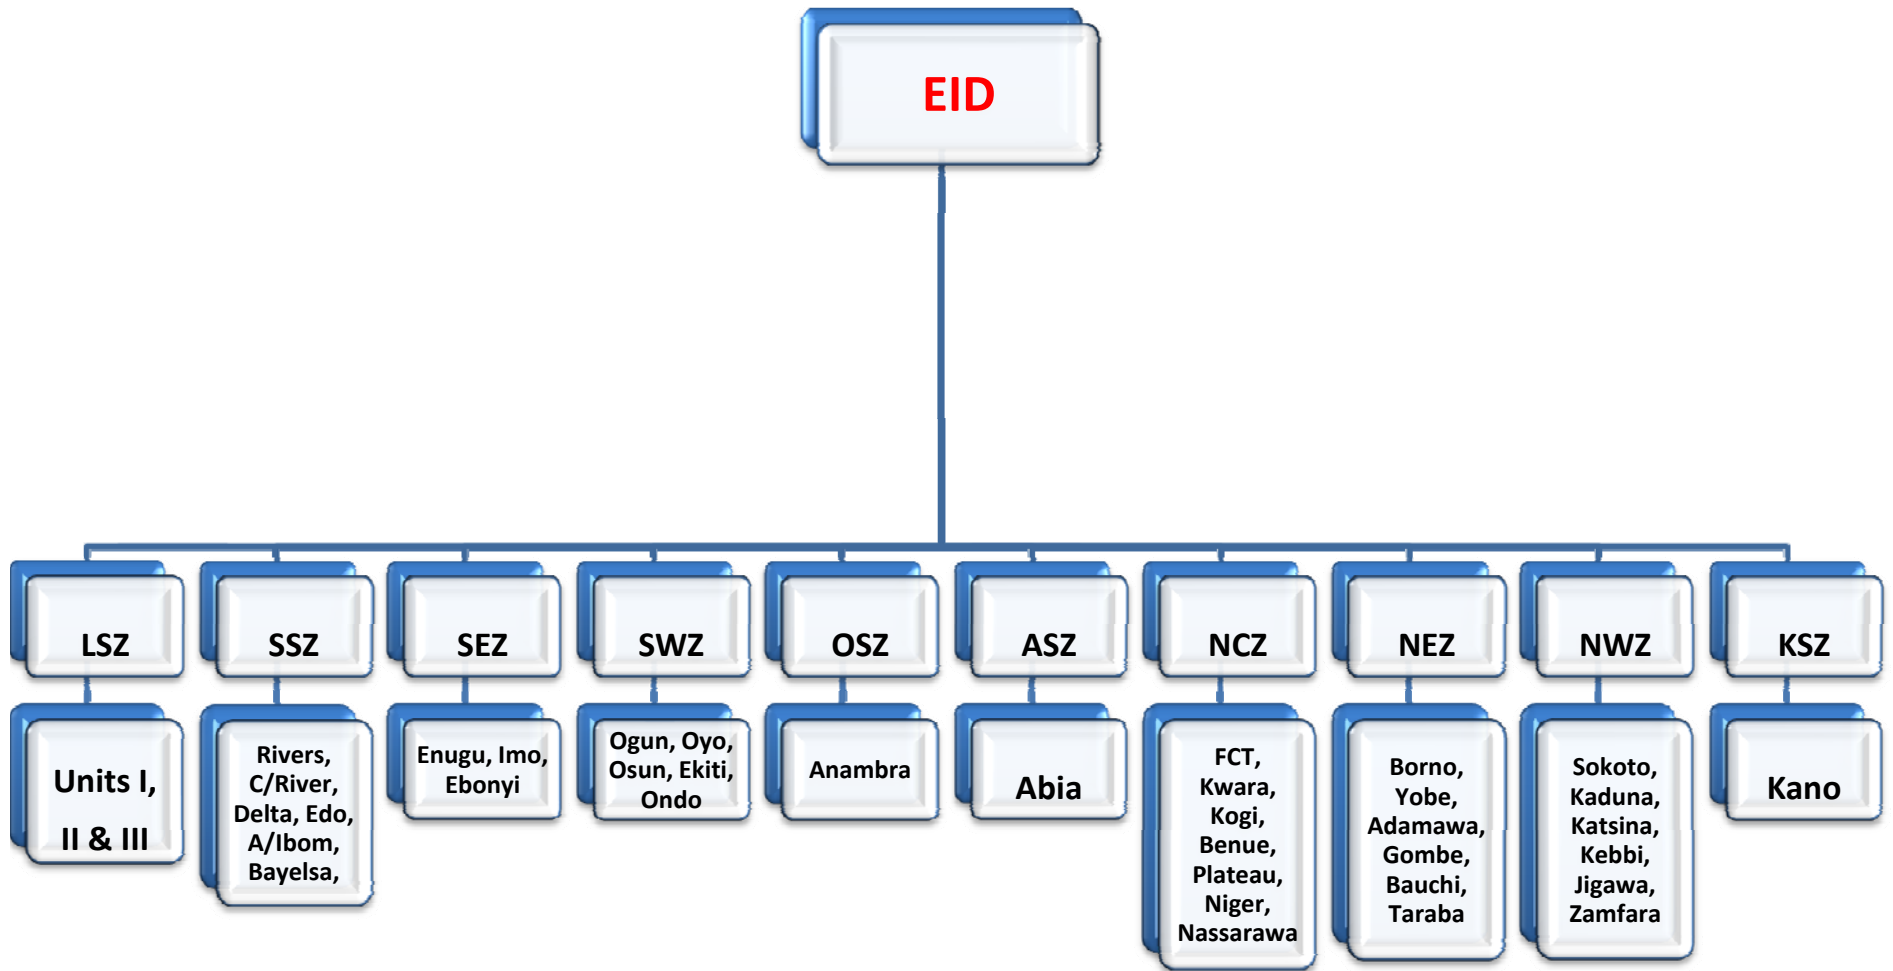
EID

LSZ

Units I, II & III

SSZ

Rivers, C/River, Delta, Edo, A/Ibom, Bayelsa,

SEZ

Enugu, Imo, Ebonyi

SWZ

Ogun, Oyo, Osun, Ekiti, Ondo

OSZ

Anambra

ASZ

Abia

NCZ

FCT, Kwara, Kogi, Benue, Plateau, Niger, Nassarawa

NEZ

Borno, Yobe, Adamawa, Gombe, Bauchi, Taraba

NWZ

Sokoto, Kaduna, Katsina, Kebbi, Jigawa, Zamfara

KSZ

Kano